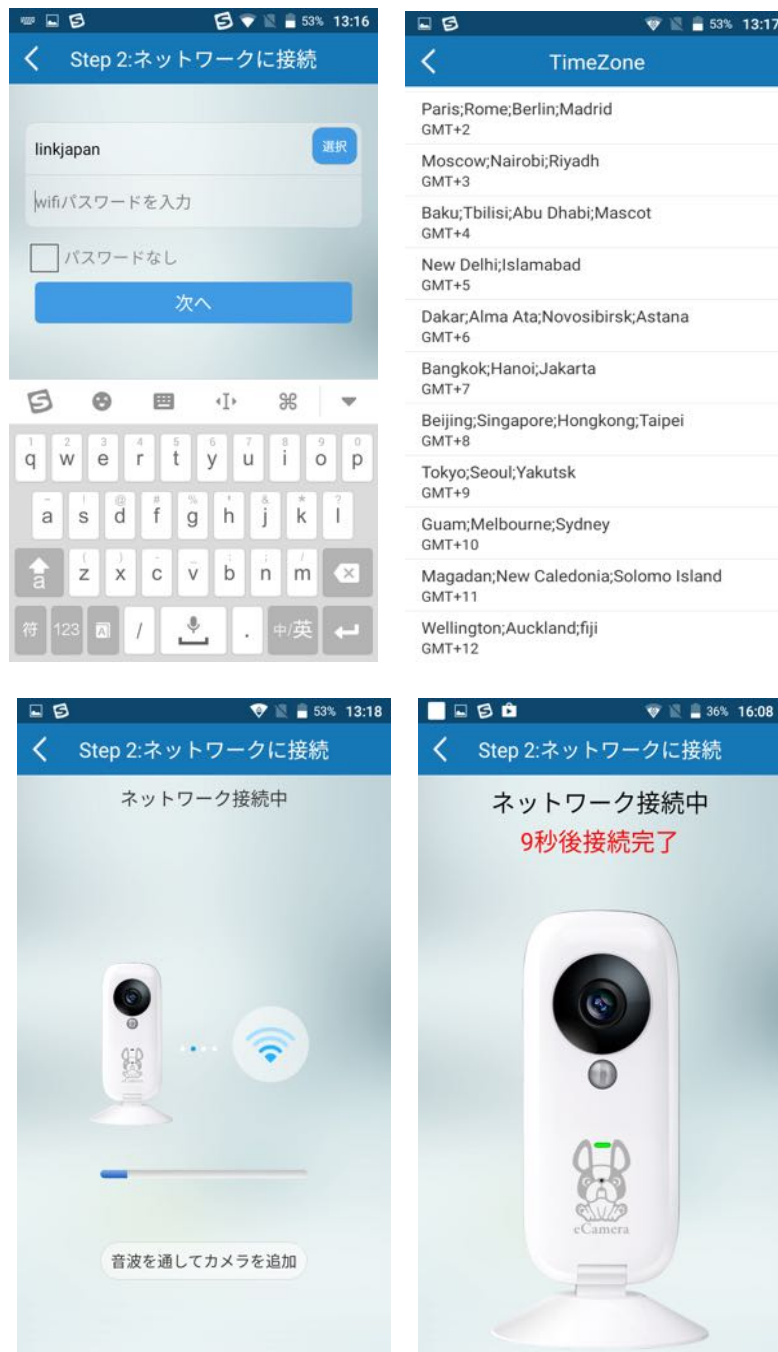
53% 13:16

Step 2:ネットワークに接続

linkjapan
選択
wifiパスワードを入力
パスワードなし
次へ

q w e r t y u i o p
a s d f g h j k l
z x c v b n m
符 123 / . 中/英

53% 13:17

TimeZone

Paris;Rome;Berlin;Madrid
GMT+2
Moscow;Nairobi;Riyadh
GMT+3
Baku;Tbilisi;Abu Dhabi;Mascot
GMT+4
New Delhi;Islamabad
GMT+5
Dakar;Alma Ata;Novosibirsk;Astana
GMT+6
Bangkok;Hanoi;Jakarta
GMT+7
Beijing;Singapore;Hongkong;Taipei
GMT+8
Tokyo;Seoul;Yakutsk
GMT+9
Guam;Melbourne;Sydney
GMT+10
Magadan;New Caledonia;Solomo Island
GMT+11
Wellington;Auckland;fiji
GMT+12

53% 13:18

Step 2:ネットワークに接続

ネットワーク接続中

音波を通してカメラを追加

36% 16:08

Step 2:ネットワークに接続

ネットワーク接続中
9秒後接続完了

eCamera